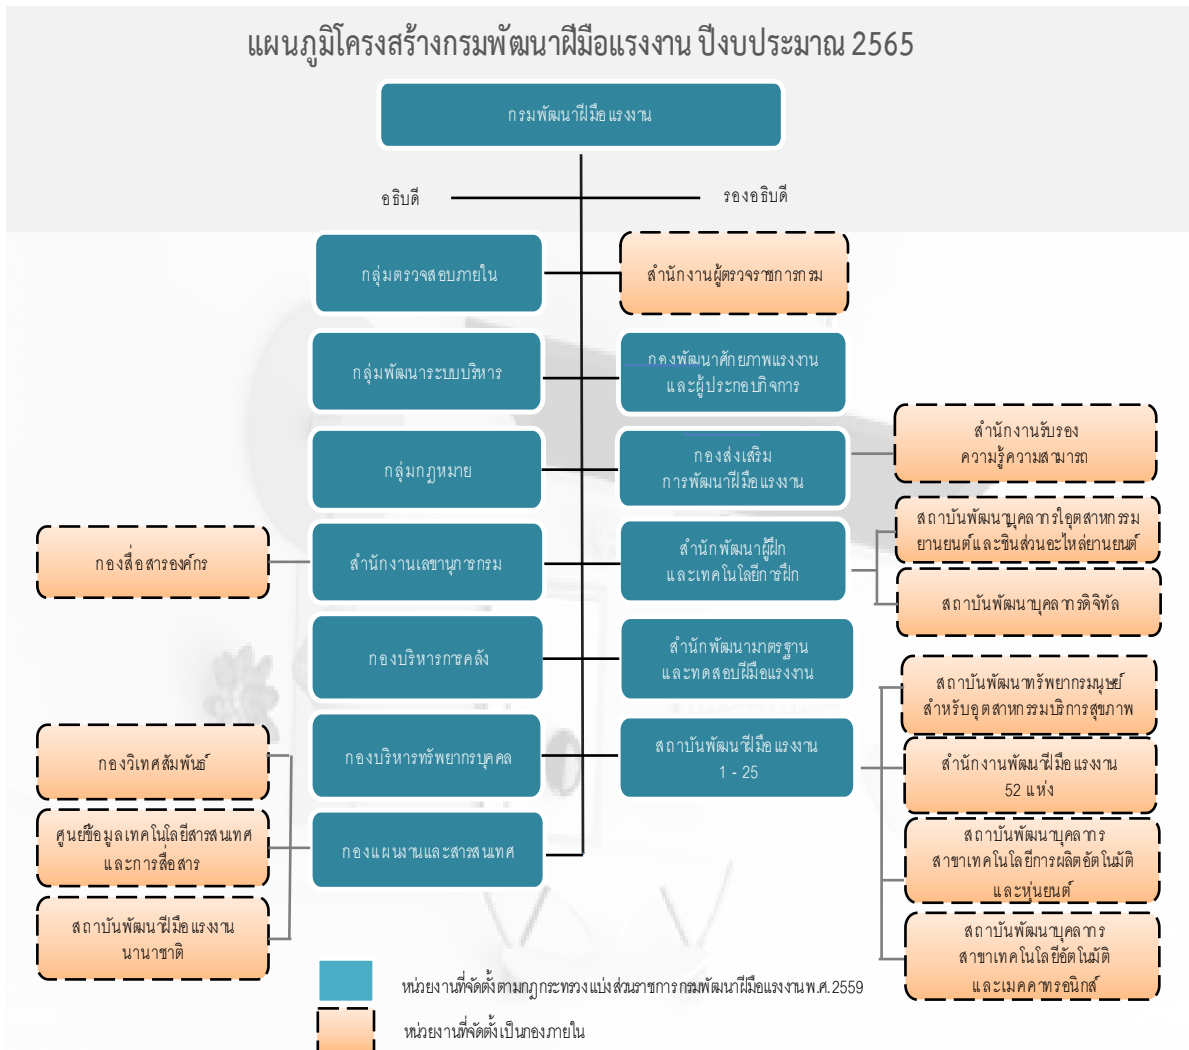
แผนภูมิโครงสร้างกรมพัฒนาฝีมือแรงงาน ปีงบประมาณ 2565

กรมพัฒนาฝีมือแรงงาน

อธิบดี

รองอธิบดี

กลุ่มตรวจสอบภายใน

สำนักงานผู้ตรวจราชการกรม

กลุ่มพัฒนาระบบบริหาร

กองพัฒนาศักยภาพแรงงานและผู้ประกอบกิจการ

กลุ่มกฎหมาย

กองส่งเสริมการพัฒนาฝีมือแรงงาน

สำนักงานรับรองความรู้ความสามารถ

กองสื่อสารองค์กร

สำนักงานเลขานุการกรม

สำนักพัฒนาผู้ฝึกและเทคโนโลยีการฝึก

สถาบันพัฒนาบุคลากรในอุตสาหกรรมยานยนต์และชิ้นส่วนอะไหล่ยานยนต์

สถาบันพัฒนาบุคลากรดิจิทัล

กองบริหารการคลัง

สำนักพัฒนามาตรฐานและทดสอบฝีมือแรงงาน

สถาบันพัฒนาทรัพยากรมนุษย์สำหรับอุตสาหกรรมบริการสุขภาพ

กองวิเทศสัมพันธ์

กองบริหารทรัพยากรบุคคล

สถาบันพัฒนาฝีมือแรงงาน 1 - 25

สำนักงานพัฒนาฝีมือแรงงาน 52 แห่ง

ศูนย์ข้อมูลเทคโนโลยีสารสนเทศและการสื่อสาร

กองแผนงานและสารสนเทศ

สถาบันพัฒนาบุคลากรสาขาเทคโนโลยีการผลิตอัตโนมัติและหุ่นยนต์

สถาบันพัฒนาฝีมือแรงงานนานาชาติ

สถาบันพัฒนาบุคลากรสาขาเทคโนโลยีอัตโนมัติและเมคคาทรอนิกส์

หน่วยงานที่จัดตั้งตามกฎกระทรวงแบ่งส่วนราชการกรมพัฒนาฝีมือแรงงานพ.ศ.2559

หน่วยงานที่จัดตั้งเป็นกองภายใน